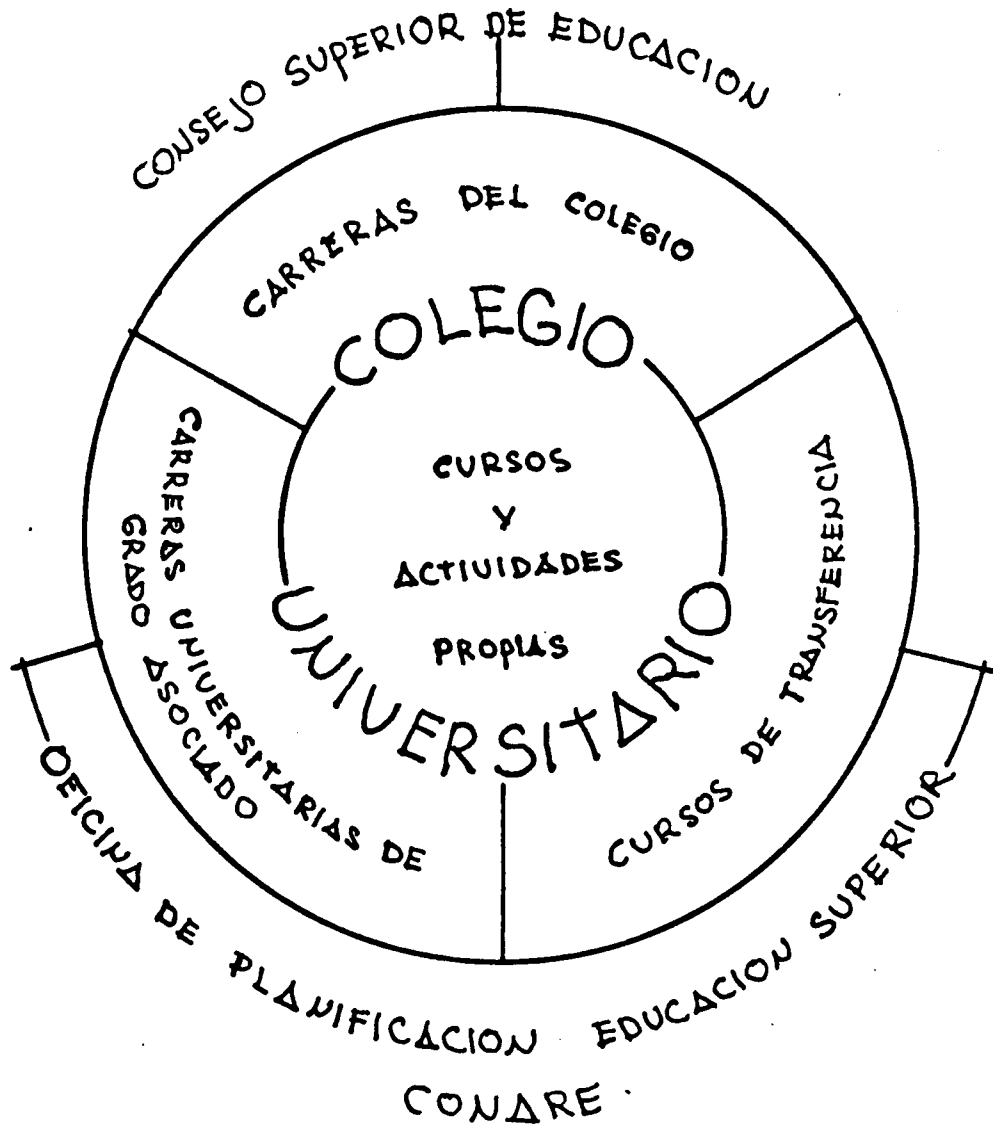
CONSEJO SUPERIOR DE EDUCACION

CARRERAS DEL COLEGIO

COLEGIO

CURSOS Y ACTIVIDADES PROPIAS

UNIVERSITARIO

CARRERAS UNIVERSITARIAS DE GRADO ASOCIADO

CURSOS DE TRANSFERENCIA

OFICINA DE PLANIFICACION EDUCACION SUPERIOR

CONARE